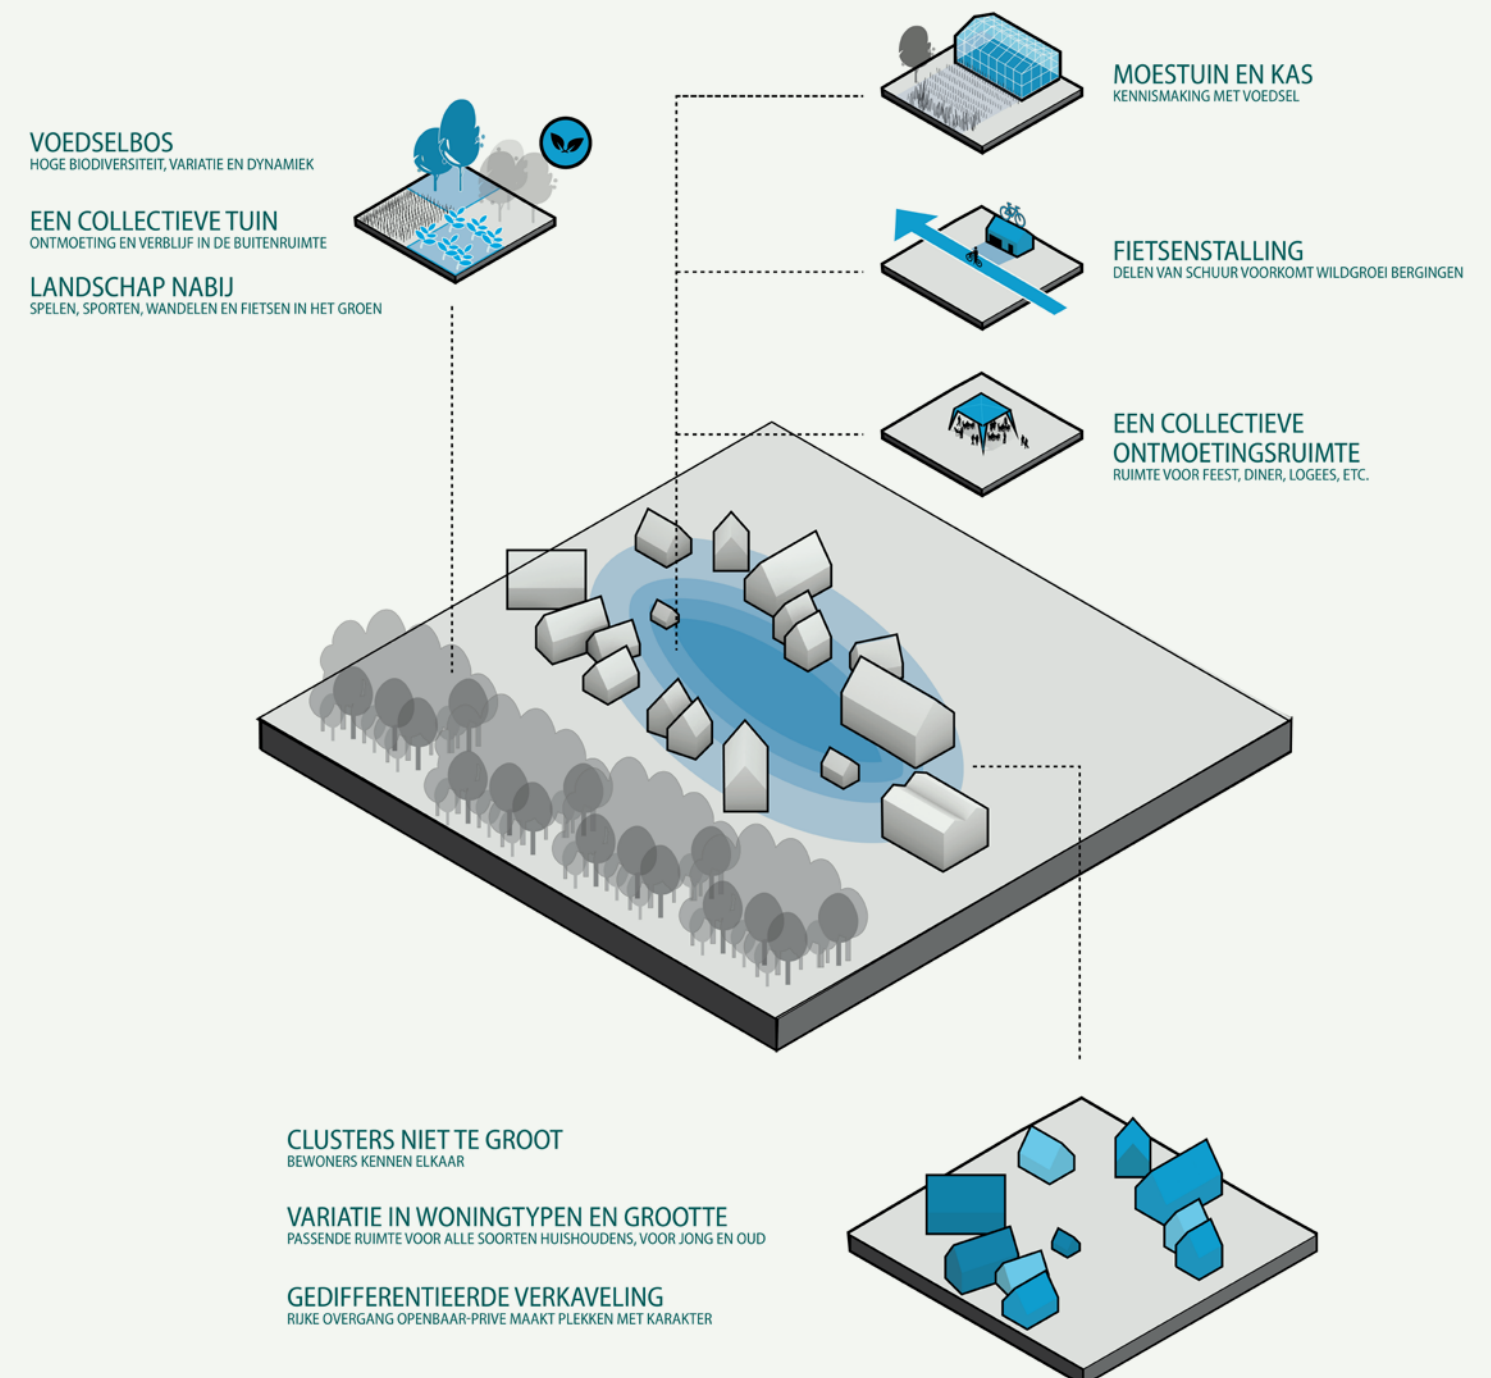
VOEDSELBOS
HOGE BIODIVERSITEIT, VARIATIE EN DYNAMIEK

EEN COLLECTIEVE TUIN
ONTMOETING EN VERBLIJF IN DE BUITENRUIMTE

LANDSCHAP NABIJ
SPELEN, SPORTEN, WANDELEN EN FIETSEN IN HET GROEN

MOESTUIN EN KAS
KENNISMAKING MET VOEDSEL

FIETSENSTALLING
DELEN VAN SCHUUR VOORKOMT WILDGROEI BERGINGEN

EEN COLLECTIEVE ONTMOETINGSRUIMTE
RUIMTE VOOR FEEST, DINER, LOGEES, ETC.

CLUSTERS NIET TE GROOT
BEWONERS KENNEN ELKAAR

VARIATIE IN WONINGTYPEN EN GROOTTE
PASSENDE RUIMTE VOOR ALLE SOORTEN HUISHOUDENS, VOOR JONG EN OUD

GEDIFFERENTIEERDE VERKAVELING
RIJKE OVERGANG OPENBAAR-PRIVE MAAKT PLEKKEN MET KARAKTER